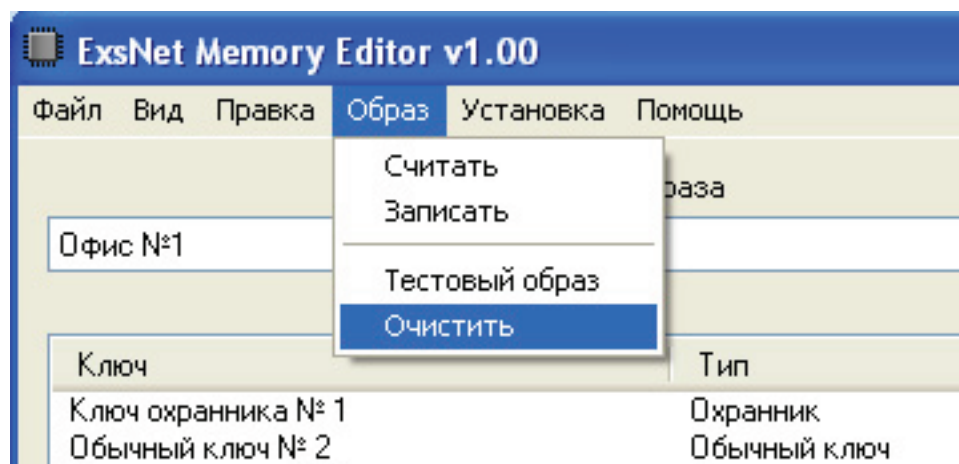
ExsNet Memory Editor v1.00

Файл Вид Правка Образ Установка Помощь

Считать
Записать
Тестовый образ
Очистить

раза

Офис №1

| Ключ | Тип |
|---|---|
| Ключ охранника № 1 | Охранник |
| Обычный ключ № 2 | Обычный ключ |